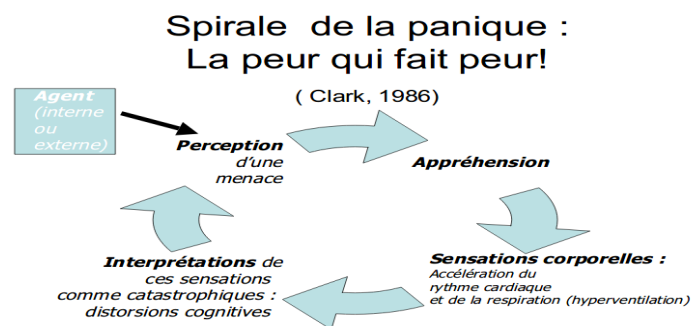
Spirale de la panique :
La peur qui fait peur!

( Clark, 1986)

Agent (interne ou externe)

Perception d'une menace

Appréhension

Sensations corporelles :
Accélération du rythme cardiaque et de la respiration (hyperventilation)

Interprétations de ces sensations comme catastrophiques : distorsions cognitives